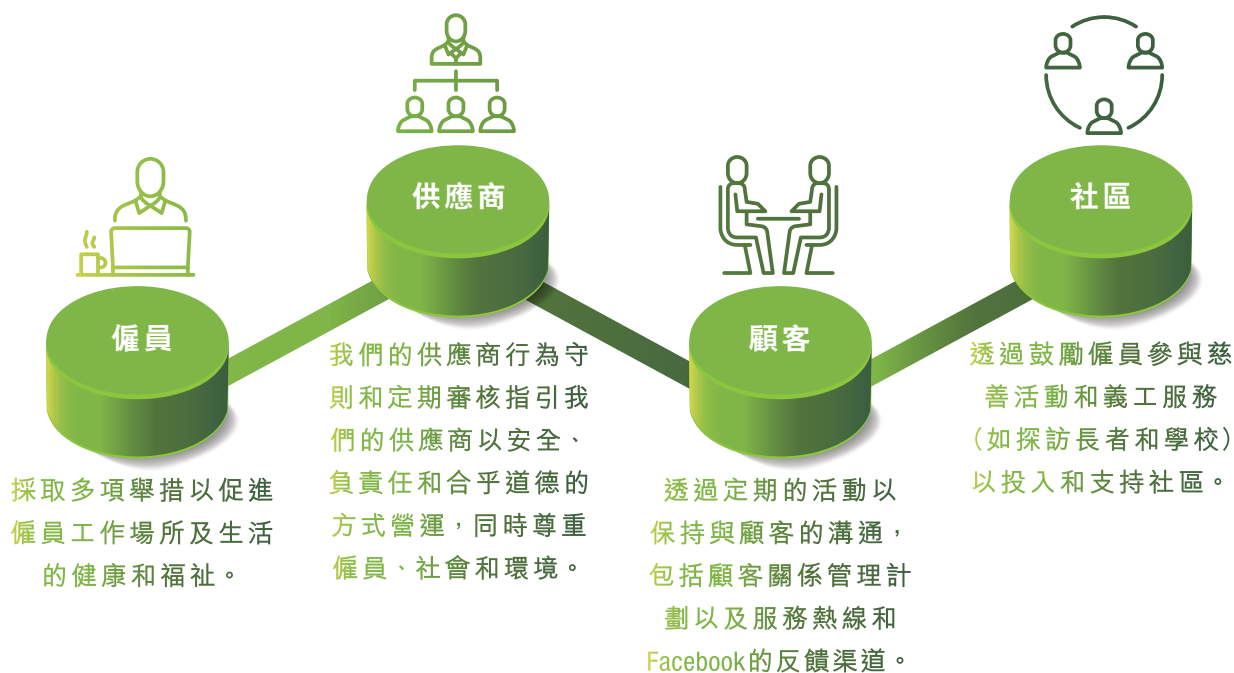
僱員

採取多項舉措以促進僱員工作場所及生活的健康和福祉。

供應商

我們的供應商行為守則和定期審核指引我們的供應商以安全、負責任和合乎道德的方式營運，同時尊重僱員、社會和環境。

顧客

透過定期的活動以保持與顧客的溝通，包括顧客關係管理計劃以及服務熱線和Facebook的反饋渠道。

社區

透過鼓勵僱員參與慈善活動和義工服務（如探訪長者和學校）以投入和支持社區。